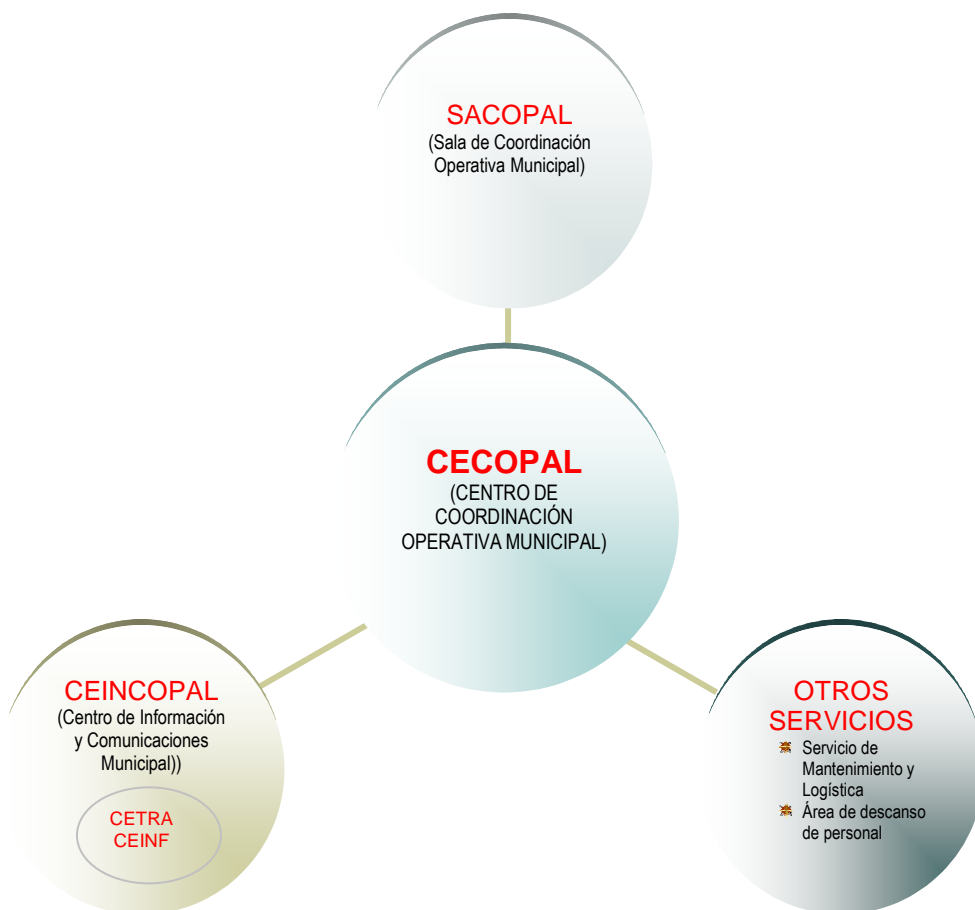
SACOPAL
(Sala de Coordinación Operativa Municipal)

CECOPAL
(CENTRO DE COORDINACIÓN OPERATIVA MUNICIPAL)

CEINCOPAL
(Centro de Información y Comunicaciones Municipal))

CETRA
CEINF

OTROS SERVICIOS
- Servicio de Mantenimiento y Logística
- Área de descanso de personal